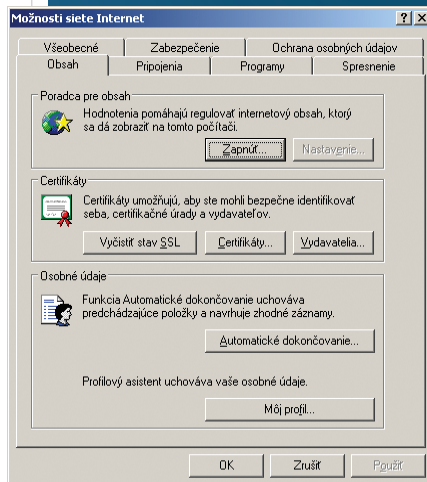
Možnosti siete Internet

?

Všeobecné

Zabezpečenie

Ochrana osobných údajov

Obsah

Pripojenia

Programy

Spresnenie

Poradca pre obsah

Hodnotenia pomáhajú regulovať internetový obsah, ktorý sa dá zobraziť na tomto počítači.

Zapnúť...

Nastavenie...

Certifikáty

Certifikáty umožňujú, aby ste mohli bezpečne identifikovať seba, certifikačné úrady a vydavateľov.

Vyčistiť stav SSL

Certifikáty...

Vydavatelia...

Osobné údaje

Funkcia Automatické dokončovanie uchováva predchádzajúce položky a navrhuje zhodné záznamy.

Automatické dokončovanie...

Profilový asistent uchováva vaše osobné údaje.

Môj profil...

OK

Zrušiť

Použiť